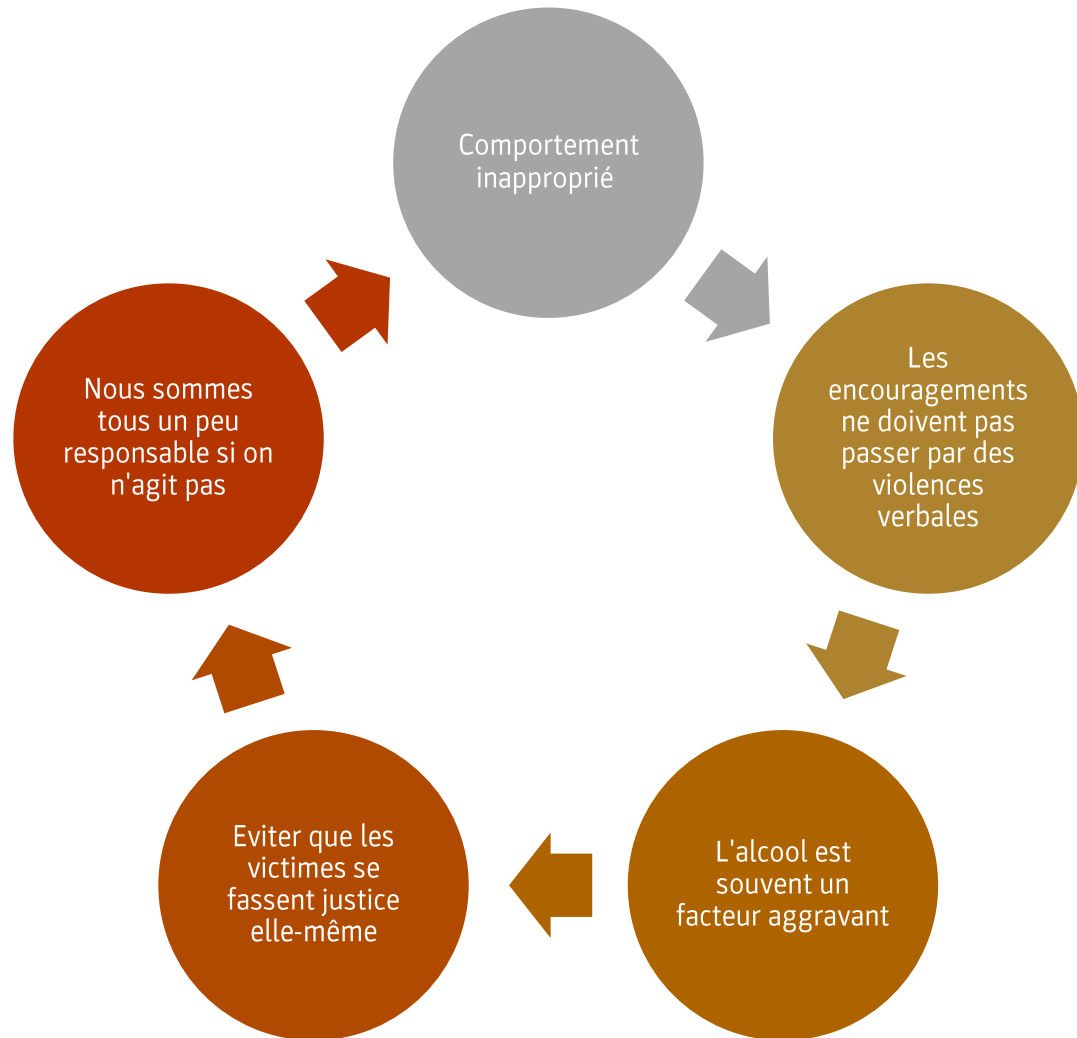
Comportement inapproprié

Les encouragements ne doivent pas passer par des violences verbales

L'alcool est souvent un facteur aggravant

Eviter que les victimes se fassent justice elle-même

Nous sommes tous un peu responsable si on n'agit pas